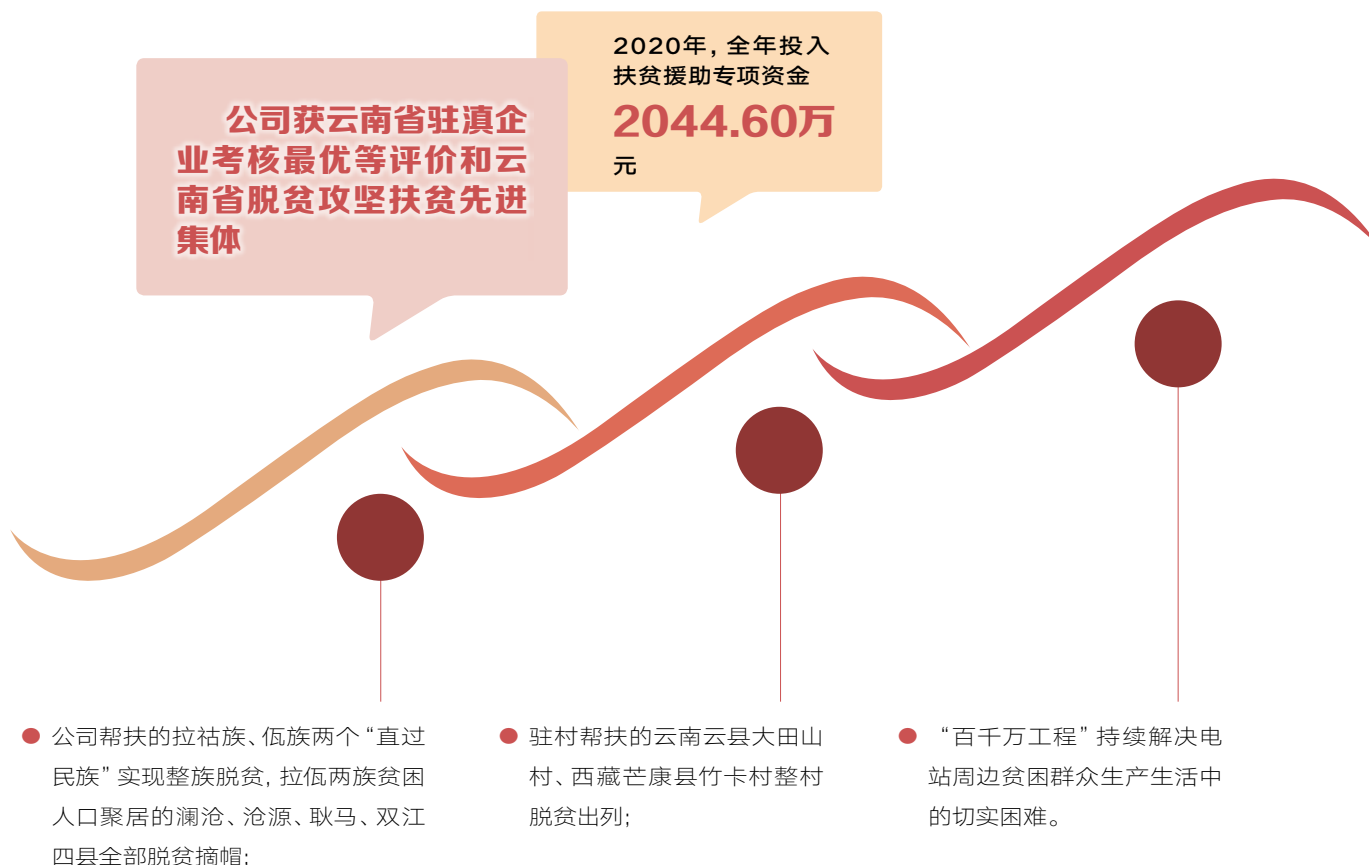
2020年，全年投入扶贫援助专项资金
2044.60万元

公司获云南省驻滇企业考核最优等评价和云南省脱贫攻坚扶贫先进集体

公司帮扶的拉祜族、佤族两个“直过民族”实现整族脱贫，拉佤两族贫困人口聚居的澜沧、沧源、耿马、双江四县全部脱贫摘帽；

驻村帮扶的云南云县大田山村、西藏芒康县竹卡村整村脱贫出列；

“百千万工程”持续解决电站周边贫困群众生产生活中的切实困难。